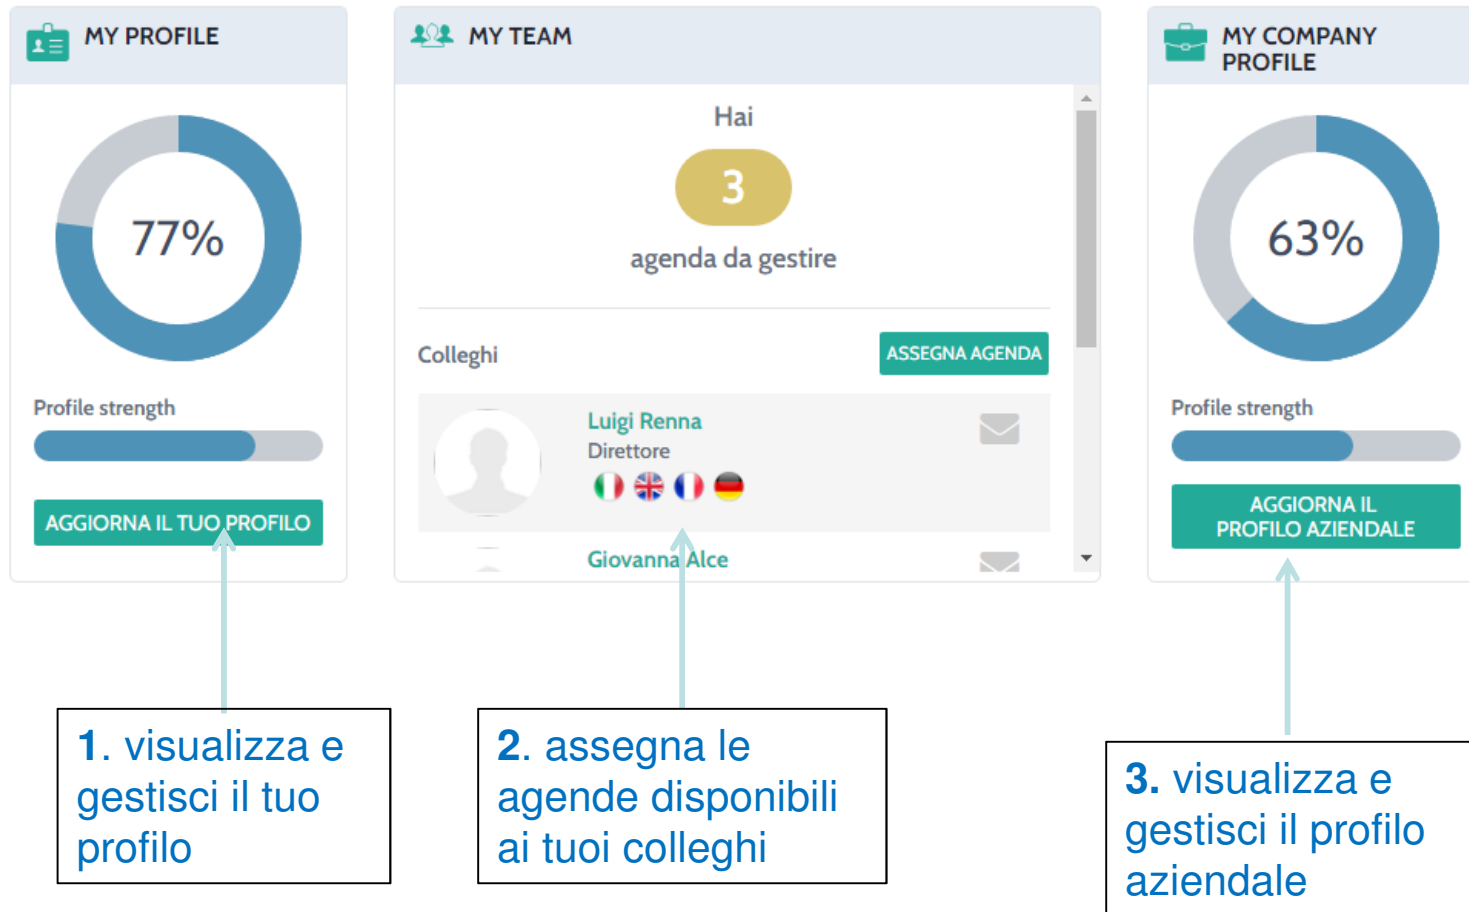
MY PROFILE

77%

Profile strength

AGGIORNA IL TUO PROFILO

MY TEAM

Hai

3

agenda da gestire

Colleghi

ASSEGNA AGENDA

Luigi Renna
Direttore

Giovanna Alce

MY COMPANY PROFILE

63%

Profile strength

AGGIORNA IL PROFILO AZIENDALE

1. visualizza e gestisci il tuo profilo

2. assegna le agende disponibili ai tuoi colleghi

3. visualizza e gestisci il profilo aziendale